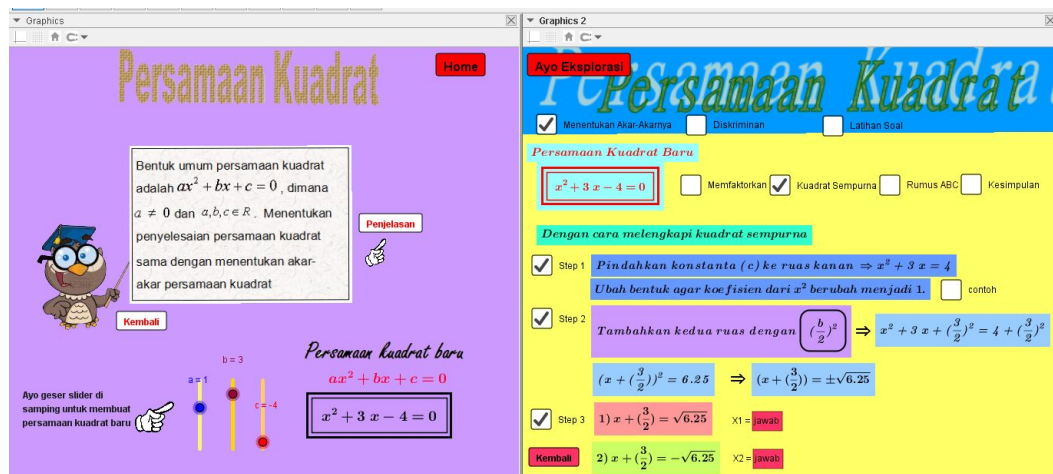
Graphics

Persamaan Kuadrat

Home

Bentuk umum persamaan kuadrat adalah $ax^2 + bx + c = 0$ , dimana $a \neq 0$ dan $a, b, c \in R$. Menentukan penyelesaian persamaan kuadrat sama dengan menentukan akar-akar persamaan kuadrat

Penjelasan

Kembali

Ayo geser slider di samping untuk membuat persamaan kuadrat baru

a = 1

b = 3

c = -4

Persamaan Kuadrat baru

$ax^2 + bx + c = 0$

$x^2 + 3x - 4 = 0$

Graphics 2

Ayo Eksplorasi

Persamaan Kuadrat

Menentukan Akar-Akarnya

Diskriminan

Latihan Soal

Persamaan Kuadrat Baru

$x^2 + 3x - 4 = 0$

Memfaktorkan

Kuadrat Sempurna

Rumus ABC

Kesimpulan

Dengan cara melengkapi kuadrat sempurna

Step 1 Pindahkan konstanta (c) ke ruas kanan $\Rightarrow x^2 + 3x = 4$

Ubah bentuk agar koefisien dari $x^2$ berubah menjadi 1.

contoh

Step 2 Tambahkan kedua ruas dengan $(\frac{b}{2})^2$ $\Rightarrow$ $x^2 + 3x + (\frac{3}{2})^2 = 4 + (\frac{3}{2})^2$

$(x + (\frac{3}{2}))^2 = 6.25$ $\Rightarrow$ $(x + (\frac{3}{2})) = \pm\sqrt{6.25}$

Step 3 1) $x + (\frac{3}{2}) = \sqrt{6.25}$ X1 = Jawab

Kembali 2) $x + (\frac{3}{2}) = -\sqrt{6.25}$ X2 = Jawab